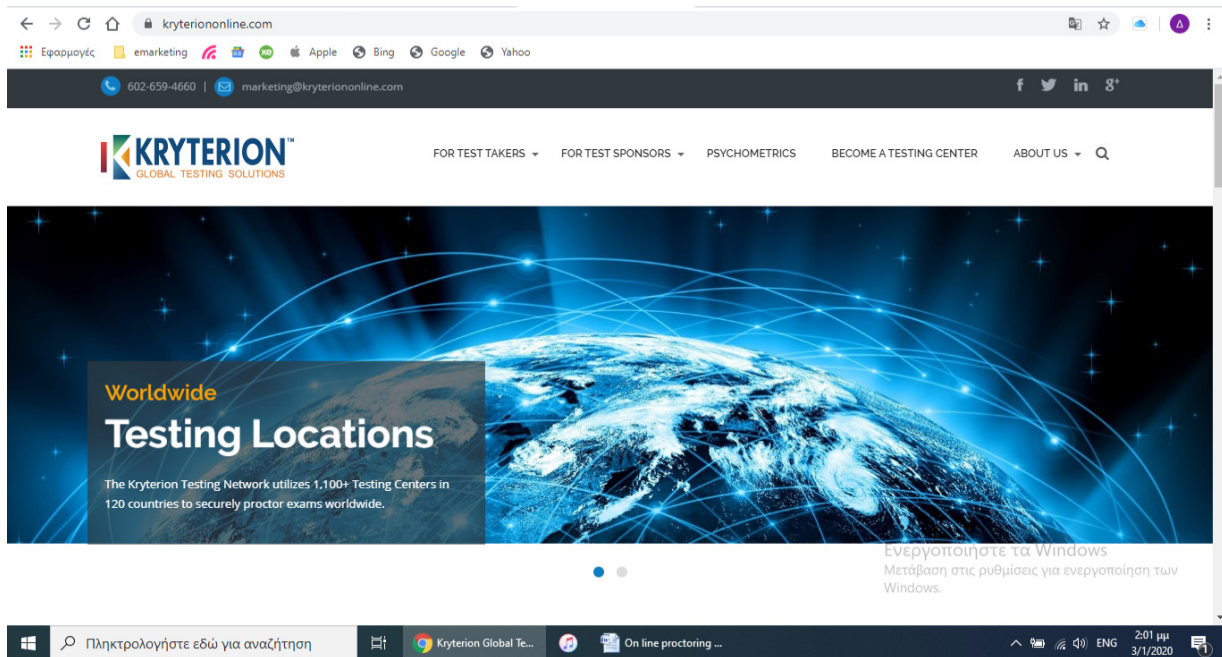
kryteriononline.com

Εφαρμογές emarketing Apple Bing Google Yahoo

602-659-4660 | marketing@kryteriononline.com

KRYTERION™
GLOBAL TESTING SOLUTIONS

FOR TEST TAKERS FOR TEST SPONSORS PSYCHOMETRICS BECOME A TESTING CENTER ABOUT US

Worldwide
Testing Locations

The Kryterion Testing Network utilizes 1,100+ Testing Centers in 120 countries to securely proctor exams worldwide.

Ενεργοποιήστε τα Windows
Μετάβαση στις ρυθμίσεις για ενεργοποίηση των Windows.

Πληκτρολογήστε εδώ για αναζήτηση
Kryterion Global Te...
On line proctoring ...
ENG
2:01 μμ
3/1/2020